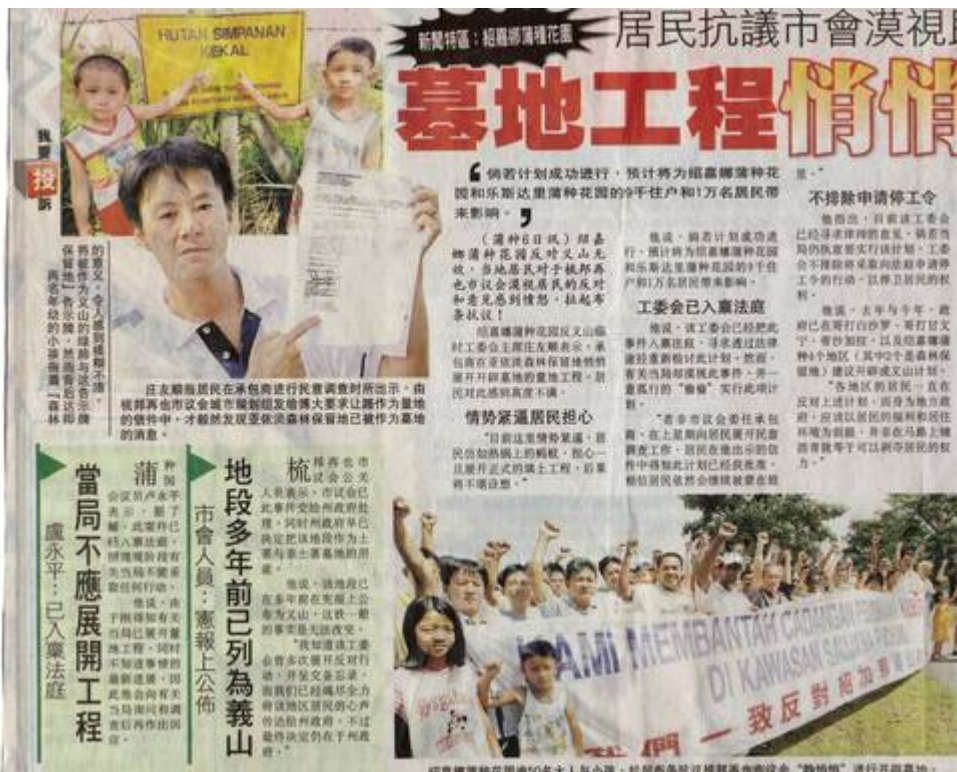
新闻特写：绍嘉娜蒲种花园

居民抗議市會漠視

墓地工程悄悄

HUTAN SIMPANAN KEKAL

我要投訴

倘若计划成功进行，预计将为绍嘉娜蒲种花园和乐斯达里蒲种花园的9千住户和1万名居民带来影响。

（蒲种6日讯）绍嘉娜蒲种花园反对义山无故，当地居民对于梳邦再也市议会漠视民意的反对和意见感到愤怒，拉起布条抗议！

不排除申请停工令

工委会已入禀法庭

情势紧逼居民担心

庄友顺指居民在承包商进行民意调查时所出示，由梳邦再也市议会城市规划组发给居民的文件。

地段多年前已列為義山

市會人員：憲報上公佈

當局不應展開工程

盧永平：已入稟法庭

KAMI MEMBANTAH CADANGAN

DI KAWASAN SIMPANAN

我們一致反對

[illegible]